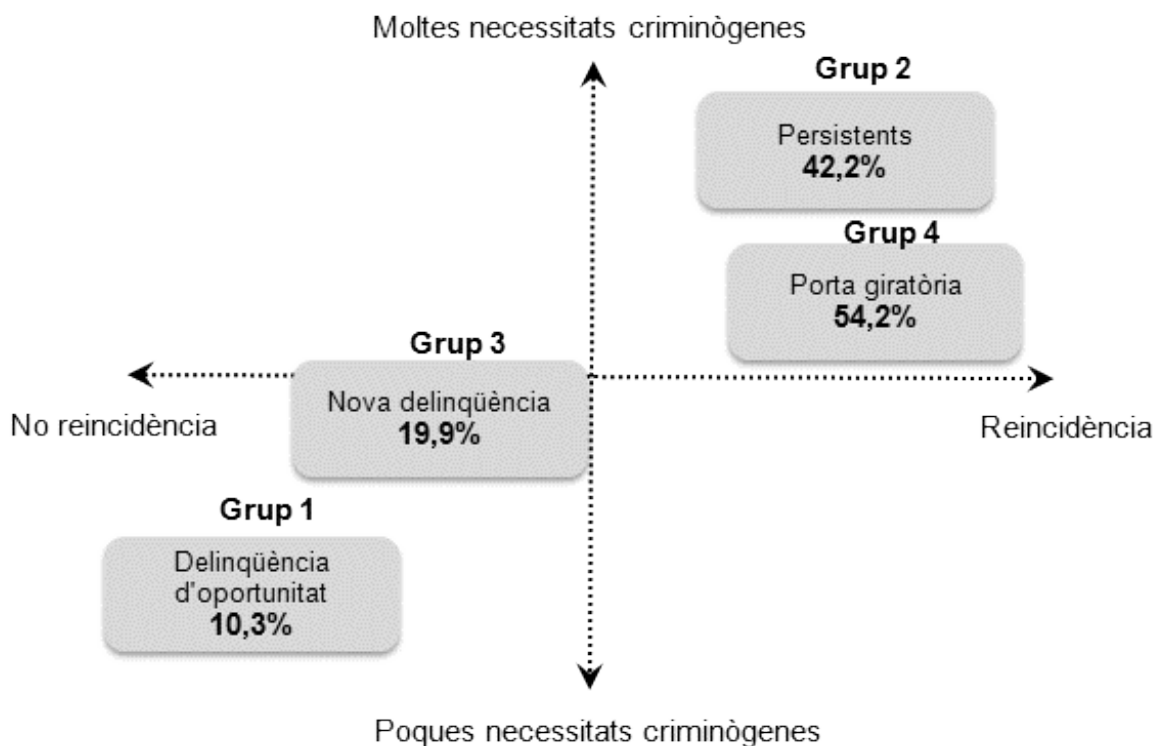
Moltes necessitats criminògenes

Grup 2

Persistents
**42,2%**

Grup 4

Porta giratòria
**54,2%**

Grup 3

No reincidència

Nova delinqüència
**19,9%**

Reincidència

Grup 1

Delinqüència d'oportunitat
**10,3%**

Poques necessitats criminògenes